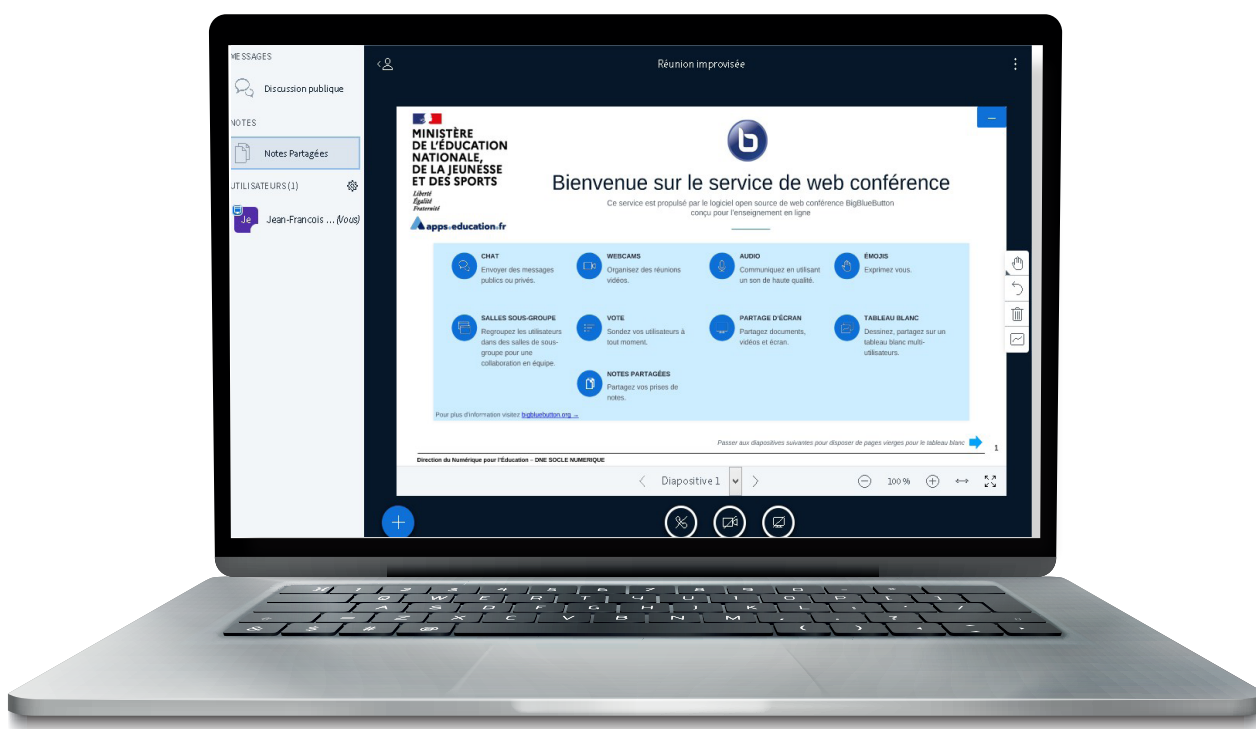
MESSAGES

Discussion publique

NOTES

Notes Partagées

UTILISATEURS (1)

Je Jean-Francois ... (Vous)

Réunion improvisée

MINISTÈRE DE L'ÉDUCATION NATIONALE, DE LA JEUNESSE ET DES SPORTS
Liberté
Égalité
Fraternité

apps.education.fr

Bienvenue sur le service de web conférence

Ce service est propulsé par le logiciel open source de web conférence BigBlueButton conçu pour l'enseignement en ligne

CHAT
Envoyer des messages publics ou privés.

WEBCAMS
Organisez des réunions vidéos.

AUDIO
Communiquez en utilisant un son de haute qualité.

ÉMOJIS
Exprimez vous.

SALLES SOUS-GROUPE
Regroupez les utilisateurs dans des salles de sous-groupe pour une collaboration en équipe.

VOTE
Sondez vos utilisateurs à tout moment.

PARTAGE D'ÉCRAN
Partagez documents, vidéos et écran.

TABLEAU BLANC
Dessinez, partagez sur un tableau blanc multi-utilisateurs.

NOTES PARTAGÉES
Partagez vos prises de notes.

Pour plus d'information visitez bigbluebutton.org →

Passer aux diapositives suivantes pour disposer de pages vierges pour le tableau blanc

1

Direction du Numérique pour l'Éducation – DNE SOCLE NUMERIQUE

Diapositive 1

100 %